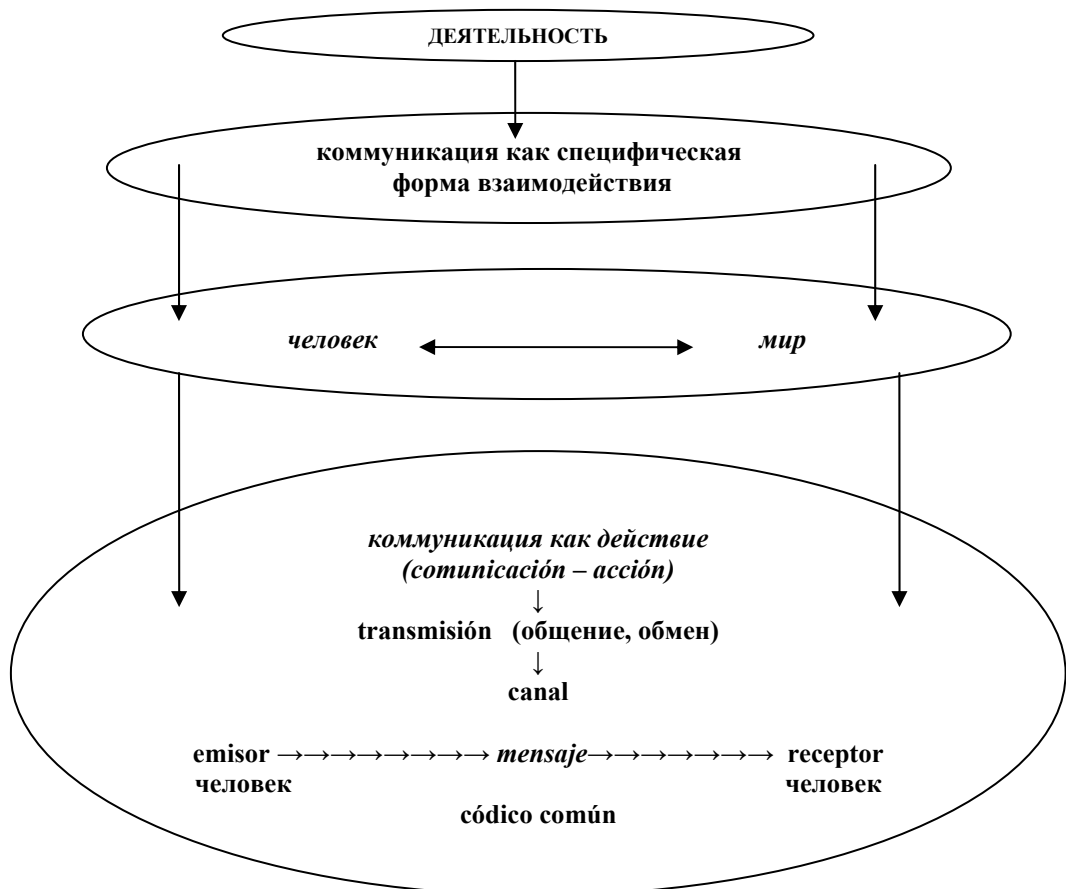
ДЕЯТЕЛЬНОСТЬ

коммуникация как специфическая форма взаимодействия

человек ⟷ мир

коммуникация как действие (comunicación – acción)
↓
transmisión (общение, обмен)
↓
canal

emisor →→→→→→→→→ mensaje→→→→→→→→→ receptor
человек человек
código común